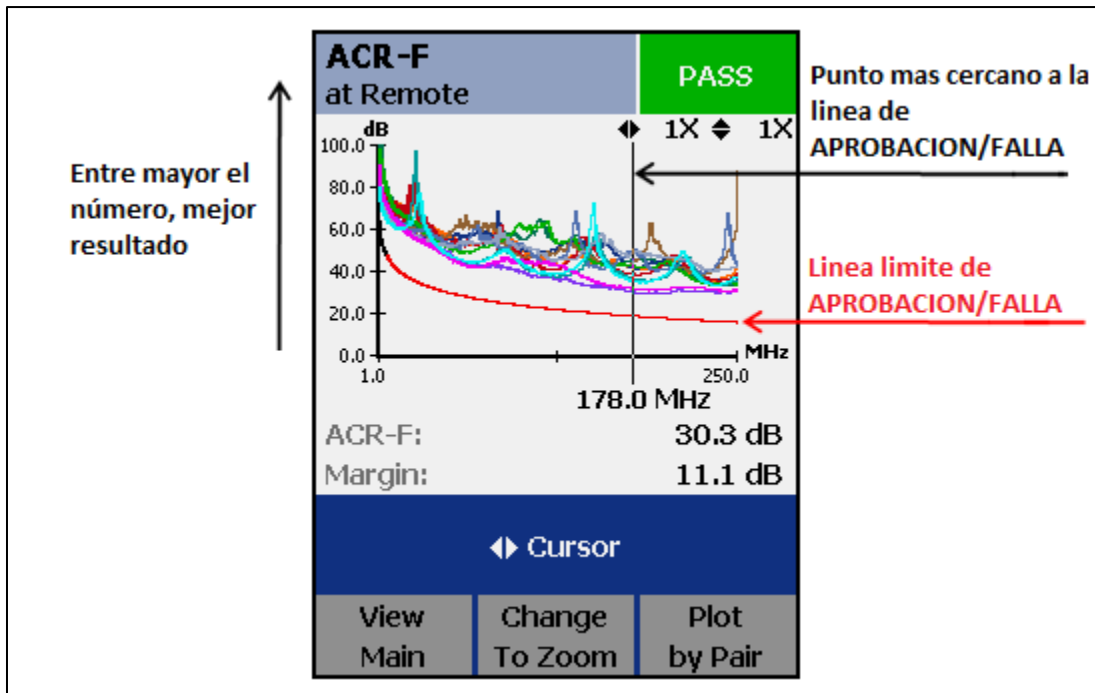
Entre mayor el número, mejor resultado

ACR-F
at Remote

PASS

Punto mas cercano a la linea de APROBACION/FALLA

dB
◆ 1X ◆ 1X
100.0
80.0
60.0
40.0
20.0
0.0
MHz
1.0
250.0

Linea limite de APROBACION/FALLA

178.0 MHz

ACR-F: 30.3 dB
Margin: 11.1 dB

◆ Cursor

View Main
Change To Zoom
Plot by Pair